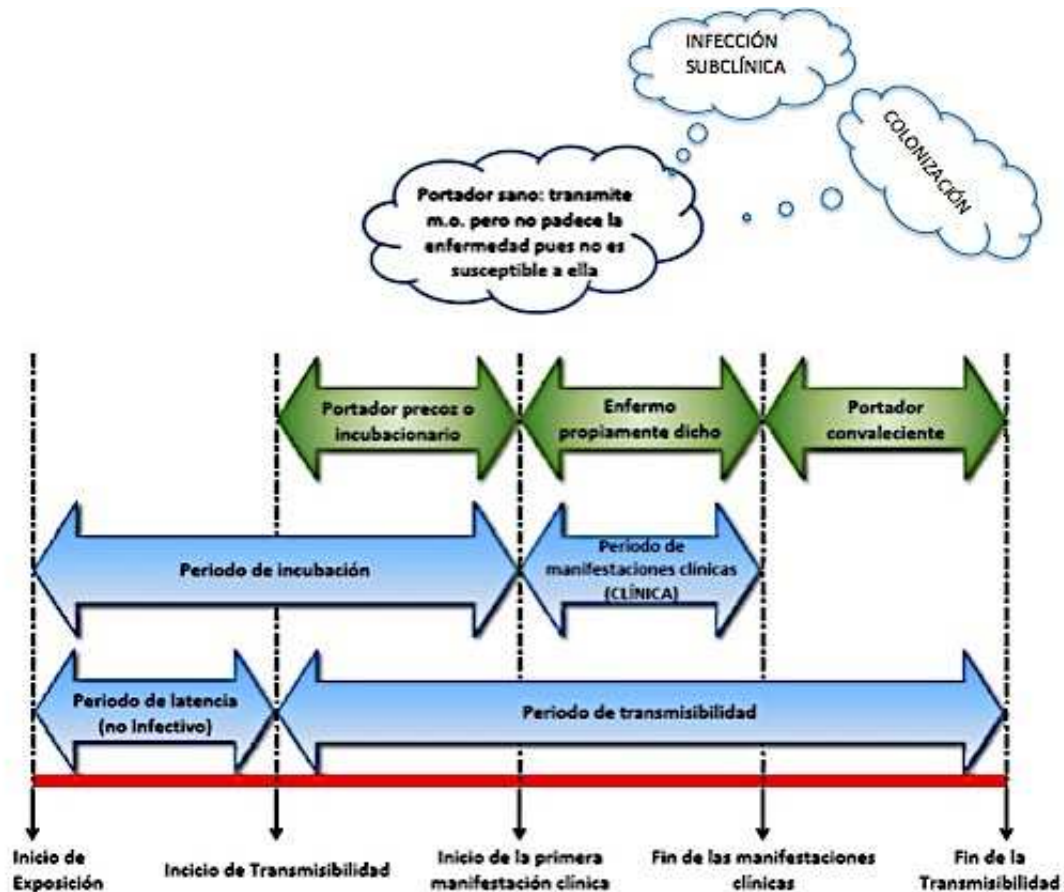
INFECCIÓN SUBCLÍNICA

COLONIZACIÓN

Portador sano: transmite m.o. pero no padece la enfermedad pues no es susceptible a ella

Portador precoz o incubacionario

Enfermo propiamente dicho

Portador convaleciente

Periodo de incubación

Periodo de manifestaciones clínicas (CLÍNICA)

Periodo de latencia (no infectivo)

Periodo de transmisibilidad

Inicio de Exposición

Inicio de Transmisibilidad

Inicio de la primera manifestación clínica

Fin de las manifestaciones clínicas

Fin de la Transmisibilidad